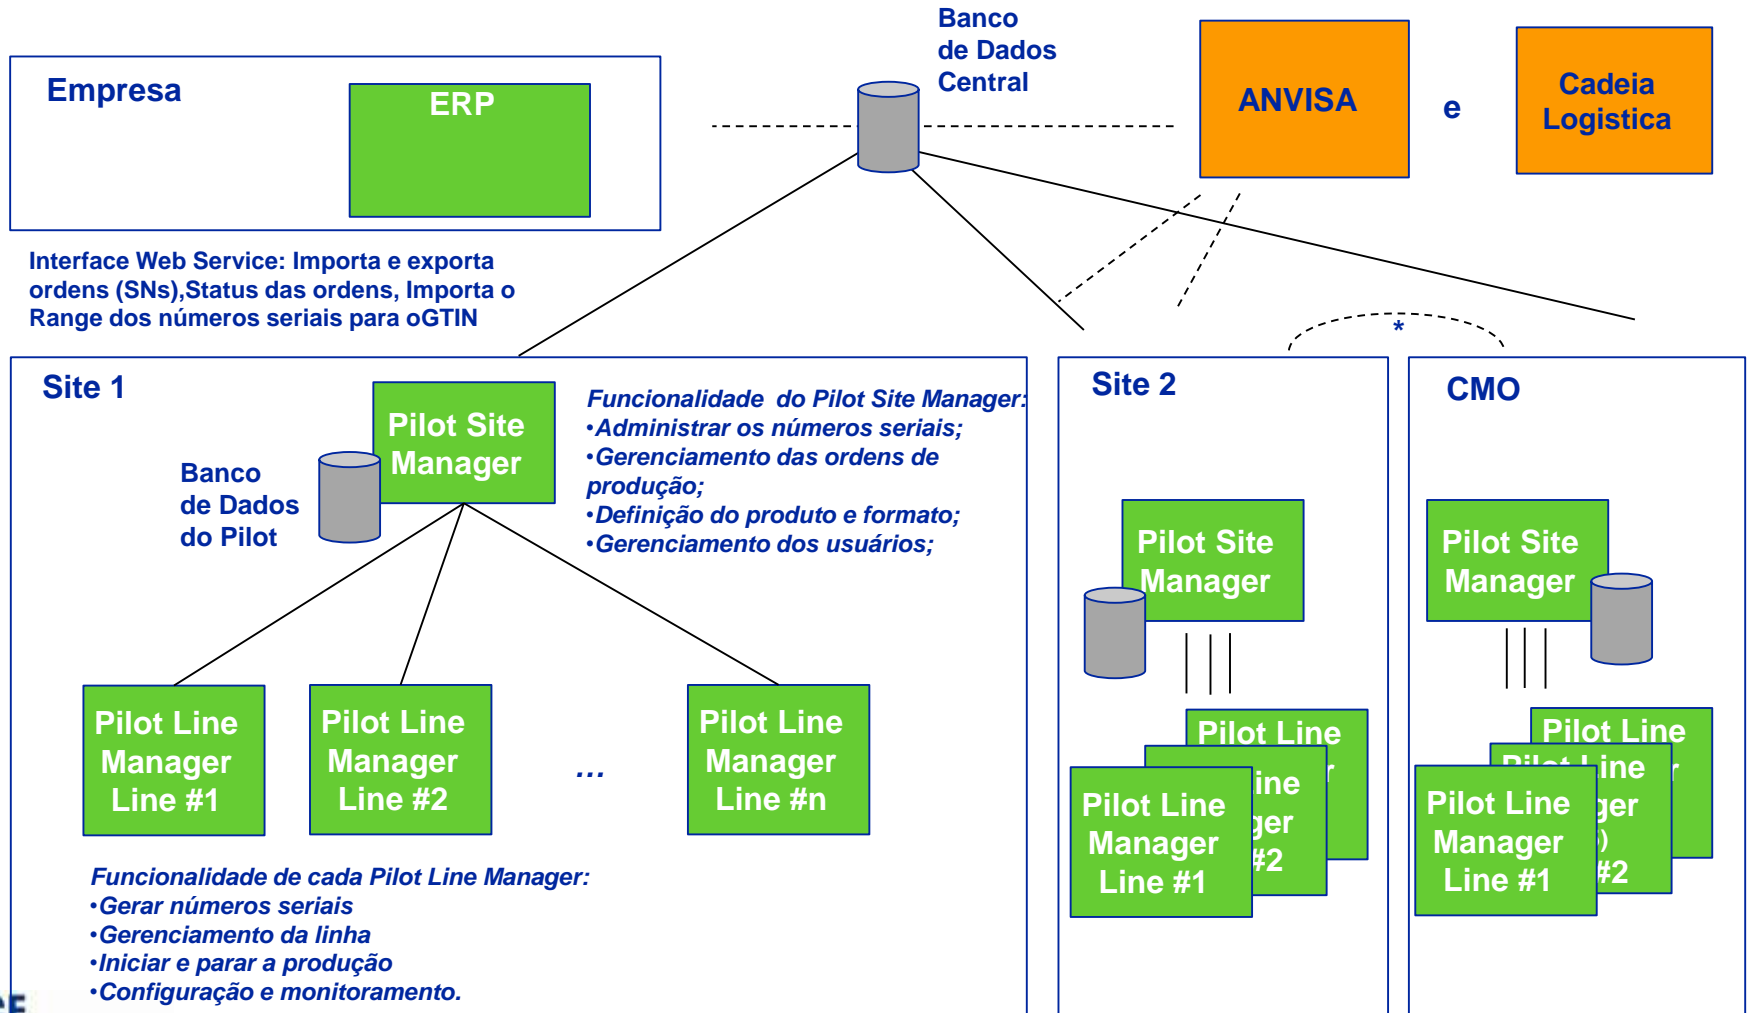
Banco de Dados Central

Empresa

ERP

ANVISA

e

Cadeia Logistica

Interface Web Service: Importa e exporta ordens (SNs),Status das ordens, Importa o Range dos números seriais para oGTIN

Site 1

Pilot Site Manager

Banco de Dados do Pilot

Funcionalidade do Pilot Site Manager:
•Administrar os números seriais;
•Gerenciamento das ordens de produção;
•Definição do produto e formato;
•Gerenciamento dos usuários;

Pilot Line Manager Line #1

Pilot Line Manager Line #2

...

Pilot Line Manager Line #n

Funcionalidade de cada Pilot Line Manager:
•Gerar números seriais
•Gerenciamento da linha
•Iniciar e parar a produção
•Configuração e monitoramento.

Site 2

Pilot Site Manager

Pilot Line

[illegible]ine

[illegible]ger

#2

Pilot Line Manager Line #1

*

CMO

Pilot Site Manager

Pilot Line

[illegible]ine

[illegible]ger

#2

Pilot Line Manager Line #1